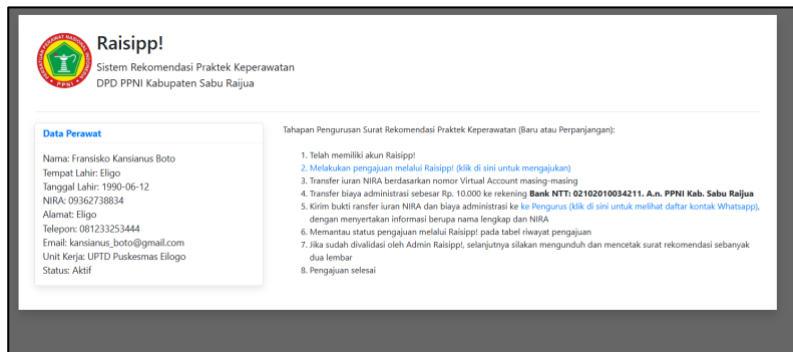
Raisipp!
Sistem Rekomendasi Praktek Keperawatan
DPD PPNI Kabupaten Sabu Raijua

PERSATUAN PERAWAT NASIONAL INDONESIA PPNI

Data Perawat

Nama: Fransisko Kansianus Boto
Tempat Lahir: Eligo
Tanggal Lahir: 1990-06-12
NIRA: 09362738834
Alamat: Eligo
Telepon: 081233253444
Email: kansianus_boto@gmail.com
Unit Kerja: UPTD Puskesmas Eilogo
Status: Aktif

Tahapan Pengurusan Surat Rekomendasi Praktek Keperawatan (Baru atau Perpanjangan):

1. Telah memiliki akun Raisipp!
2. Melakukan pengajuan melalui Raisipp! (klik di sini untuk mengajukan)
3. Transfer iuran NIRA berdasarkan nomor Virtual Account masing-masing
4. Transfer biaya administrasi sebesar Rp. 10.000 ke rekening Bank NTT: 02102010034211. A.n. PPNI Kab. Sabu Raijua
5. Kirim bukti ransfer iuran NIRA dan biaya administrasi ke ke Pengurus (klik di sini untuk melihat daftar kontak Whatsapp), dengan menyertakan informasi berupa nama lengkap dan NIRA
6. Memantau status pengajuan melalui Raisipp! pada tabel riwayat pengajuan
7. Jika sudah divalidasi oleh Admin Raisipp!, selanjutnya silakan mengunduh dan mencetak surat rekomendasi sebanyak dua lembar
8. Pengajuan selesai